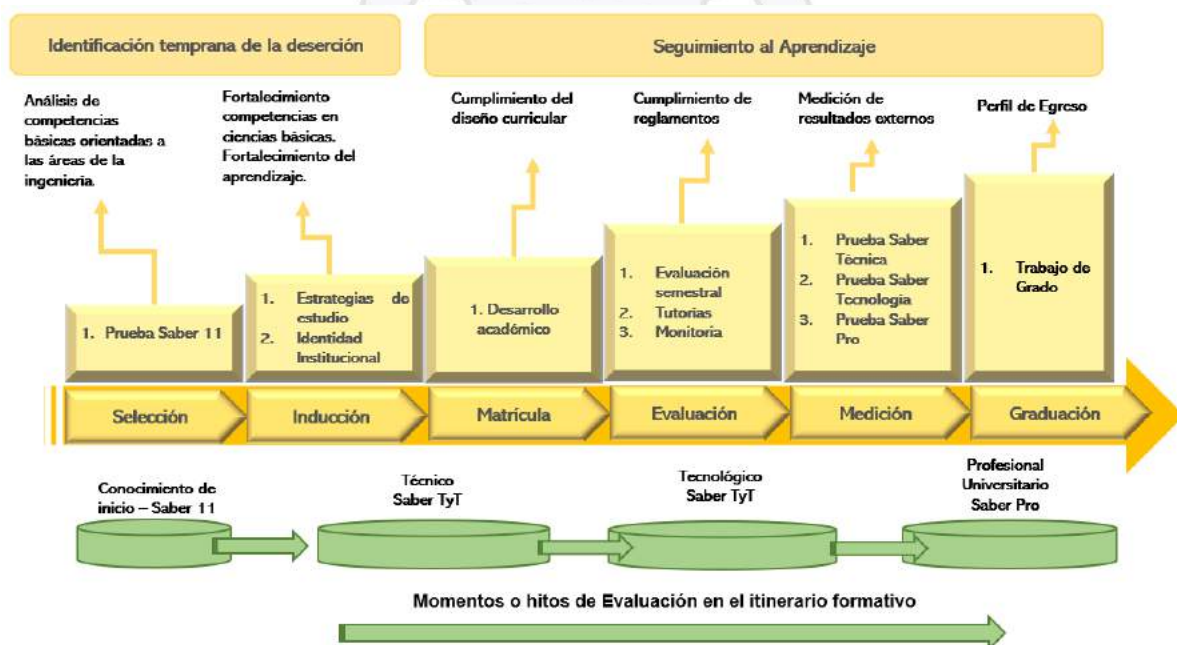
Identificación temprana de la deserción

Seguimiento al Aprendizaje

Análisis de competencias básicas orientadas a las áreas de la ingeniería.

Fortalecimiento competencias en ciencias básicas. Fortalecimiento del aprendizaje.

Cumplimiento del diseño curricular

Cumplimiento de reglamentos

Medición de resultados externos

Perfil de Egreso

1. Prueba Saber 11

1. Estrategias de estudio
2. Identidad Institucional

1. Desarrollo académico

1. Evaluación semestral
2. Tutorias
3. Monitoria

1. Prueba Saber Técnica
2. Prueba Saber Tecnologia
3. Prueba Saber Pro

1. Trabajo de Grado

Selección

Inducción

Matrícula

Evaluación

Medición

Graduación

Conocimiento de inicio – Saber 11

Técnico Saber TyT

Tecnológico Saber TyT

Profesional Universitario Saber Pro

Momentos o hitos de Evaluación en el itinerario formativo